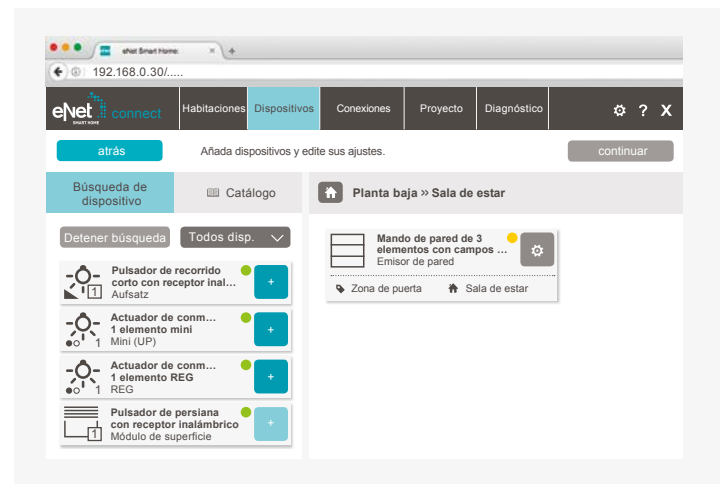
eNet Smart Home ×
192.168.0.30/.....

eNet SMART HOME connect
Habitaciones
Dispositivos
Conexiones
Proyecto
Diagnóstico
? X

atrás
Añada dispositivos y edite sus ajustes.
continuar

Búsqueda de dispositivo
Catálogo

Planta baja » Sala de estar

Detener búsqueda
Todos disp.

Pulsador de recorrido corto con receptor inal...
1
Aufsatz
+

Actuador de conm...
1 elemento mini
1
Mini (UP)
+

Actuador de conm...
1 elemento REG
1
REG
+

Pulsador de persiana con receptor inalámbrico
1
Módulo de superficie
+

Mando de pared de 3 elementos con campos ...
Emisor de pared
Zona de puerta
Sala de estar